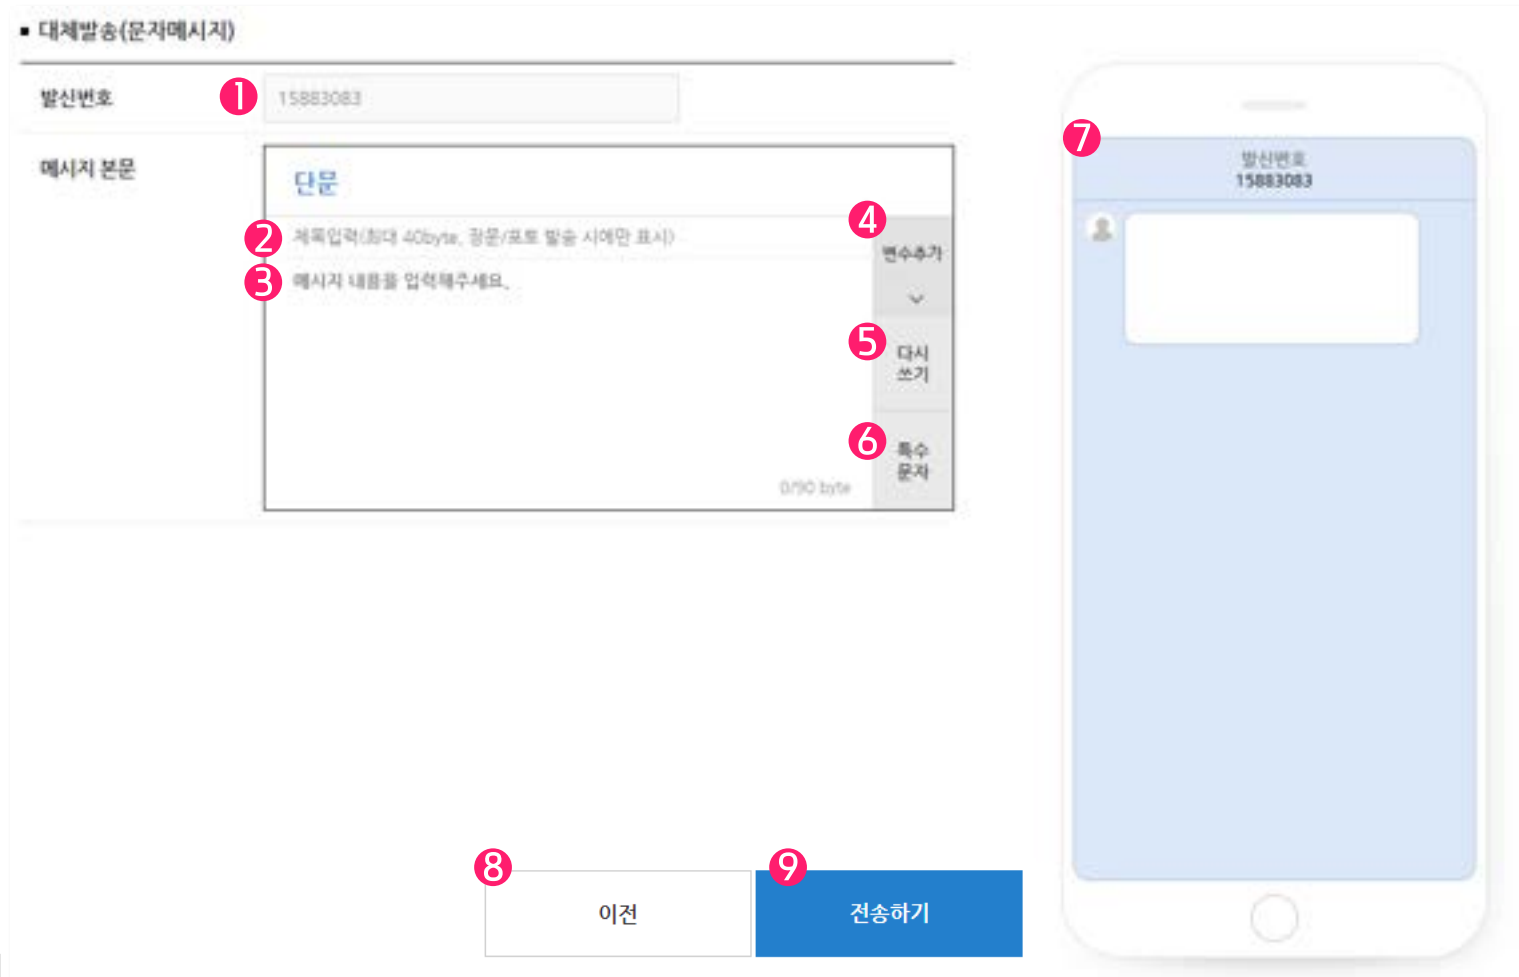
■ 대체발송(문자메시지)

발신번호 1 15883083

메시지 본문

단문

2 제목입력(최대 40byte, 장문/포토 발송 시에만 표시)

3 메시지 내용을 입력해주세요.

4 변수추가

5 다시 쓰기

6 특수 문자

0/90 byte

7 발신번호 15883083

8 이전

9 전송하기